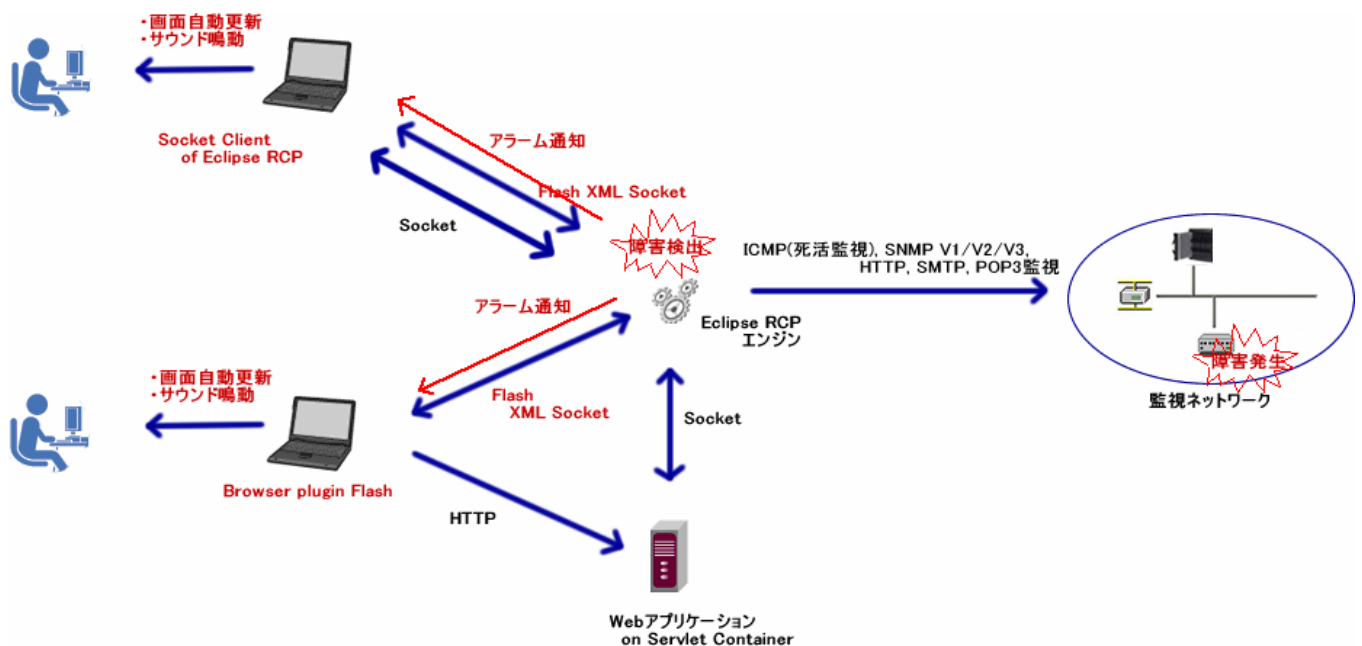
・画面自動更新
・サウンド鳴動

Socket Client
of Eclipse RCP

アラーム通知

Flash XML Socket

Socket

障害検出

ICMP(死活監視), SNMP V1/V2/V3,
HTTP, SMTP, POP3監視

障害発生

監視ネットワーク

アラーム通知

Eclipse RCP
エンジン

・画面自動更新
・サウンド鳴動

Flash
XML Socket

Socket

Browser plugin Flash

HTTP

Webアプリケーション
on Servlet Container